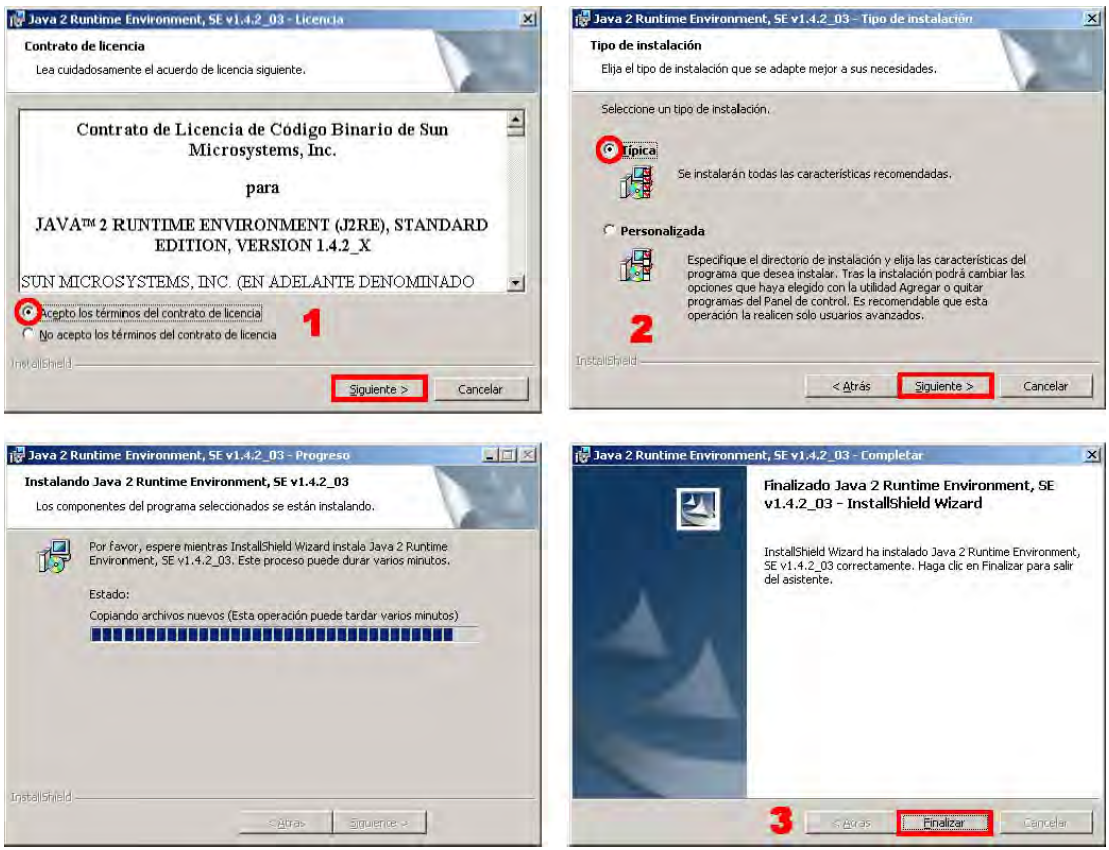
Java 2 Runtime Environment, SE v1.4.2_03 - Licencia

Contrato de licencia

Lea cuidadosamente el acuerdo de licencia siguiente.

Contrato de Licencia de Código Binario de Sun Microsystems, Inc.

para

JAVA™ 2 RUNTIME ENVIRONMENT (J2RE), STANDARD EDITION, VERSION 1.4.2_X

SUN MICROSYSTEMS, INC. (EN ADELANTE DENOMINADO

Acepto los términos del contrato de licencia

No acepto los términos del contrato de licencia

1

InstallShield

Siguiente >

Cancelar

Java 2 Runtime Environment, SE v1.4.2_03 - Tipo de instalación

Tipo de instalación

Elija el tipo de instalación que se adapte mejor a sus necesidades.

Seleccione un tipo de instalación.

Típica

Se instalarán todas las características recomendadas.

Personalizada

Especifique el directorio de instalación y elija las características del programa que desea instalar. Tras la instalación podrá cambiar las opciones que haya elegido con la utilidad Agregar o quitar programas del Panel de control. Es recomendable que esta operación la realicen solo usuarios avanzados.

2

InstallShield

< Atrás

Siguiente >

Cancelar

Java 2 Runtime Environment, SE v1.4.2_03 - Progreso

Instalando Java 2 Runtime Environment, SE v1.4.2_03

Los componentes del programa seleccionados se están instalando.

Por favor, espere mientras InstallShield Wizard instala Java 2 Runtime Environment, SE v1.4.2_03. Este proceso puede durar varios minutos.

Estado:

Copiando archivos nuevos (Esta operación puede tardar varios minutos)

InstallShield

< Atrás

Siguiente >

Java 2 Runtime Environment, SE v1.4.2_03 - Completar

Finalizado Java 2 Runtime Environment, SE v1.4.2_03 - InstallShield Wizard

InstallShield Wizard ha instalado Java 2 Runtime Environment, SE v1.4.2_03 correctamente. Haga clic en Finalizar para salir del asistente.

3

< Atrás

Finalizar

Cancelar